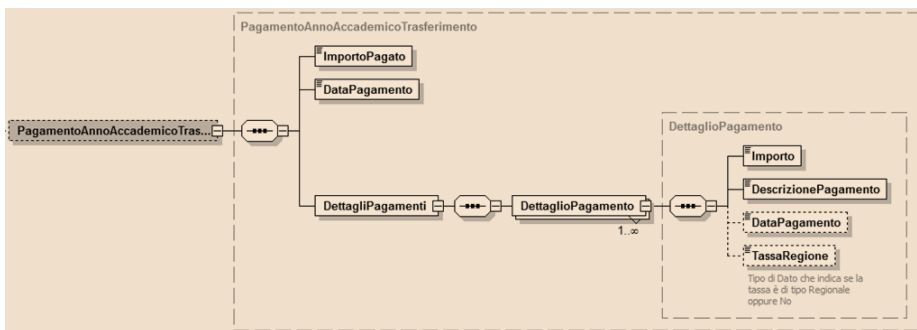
PagamentoAnnoAccademicoTrasferimento

PagamentoAnnoAccademicoTras...

ImportoPagato

DataPagamento

DettagliPagamenti

DettaglioPagamento

1..∞

DettaglioPagamento

Importo

DescrizionePagamento

DataPagamento

TassaRegione

Tipo di Dato che indica se la tassa è di tipo Regionale oppure No